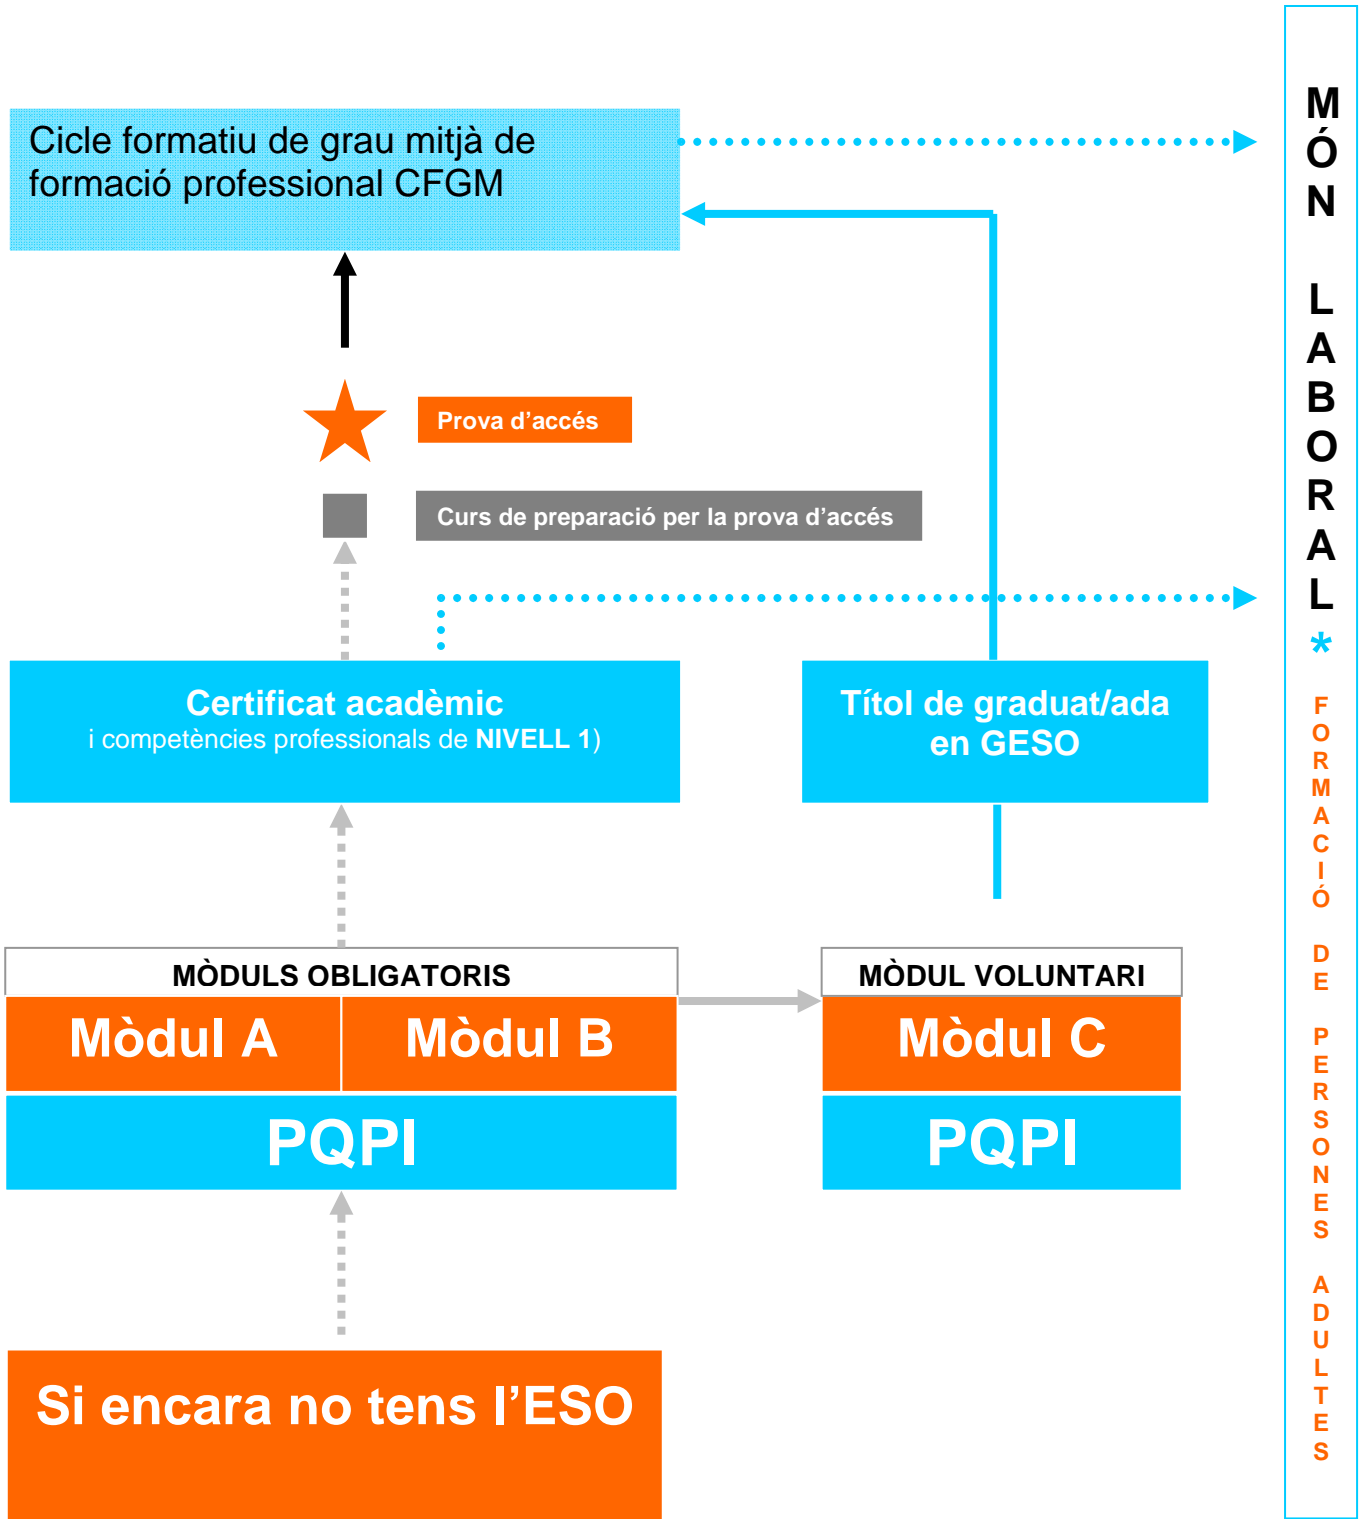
Cicle formatiu de grau mitjà de formació professional CFGM

Prova d'accés

Curs de preparació per la prova d'accés

Certificat acadèmic
i competències professionals de NIVELL 1)

Títol de graduat/ada en GESO

MÒDULS OBLIGATORIS

Mòdul A

Mòdul B

PQPI

MÒDUL VOLUNTARI

Mòdul C

PQPI

Si encara no tens l'ESO

MÓN LABORAL

*

FORMACIÓ DE PERSONES ADULTES